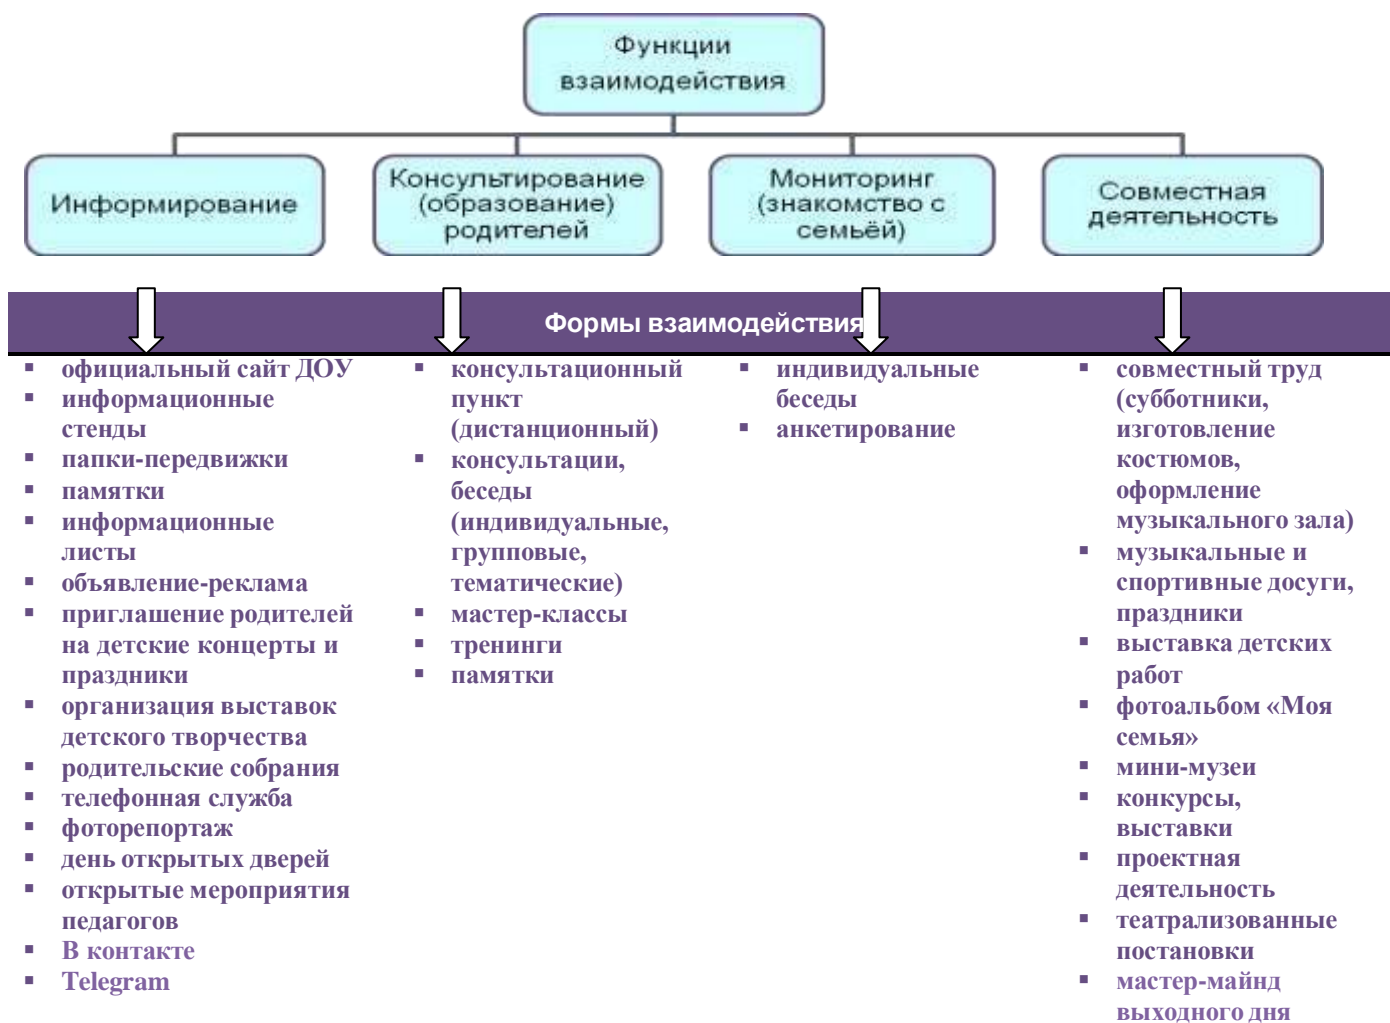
Функции взаимодействия

Информирование

Консультирование (образование) родителей

Мониторинг (знакомство с семьёй)

Совместная деятельность

Формы взаимодействия

- официальный сайт ДОУ
- информационные стенды
- папки-передвижки
- памятки
- информационные листы
- объявление-реклама
- приглашение родителей на детские концерты и праздники
- организация выставок детского творчества
- родительские собрания
- телефонная служба
- фоторепортаж
- день открытых дверей
- открытые мероприятия педагогов
- В контакте
- Telegram

- консультационный пункт (дистанционный)
- консультации, беседы (индивидуальные, групповые, тематические)
- мастер-классы
- тренинги
- памятки

- индивидуальные беседы
- анкетирование

- совместный труд (субботники, изготовление костюмов, оформление музыкального зала)
- музыкальные и спортивные досуги, праздники
- выставка детских работ
- фотоальбом «Моя семья»
- мини-музеи
- конкурсы, выставки
- проектная деятельность
- театрализованные постановки
- мастер-майнд выходного дня